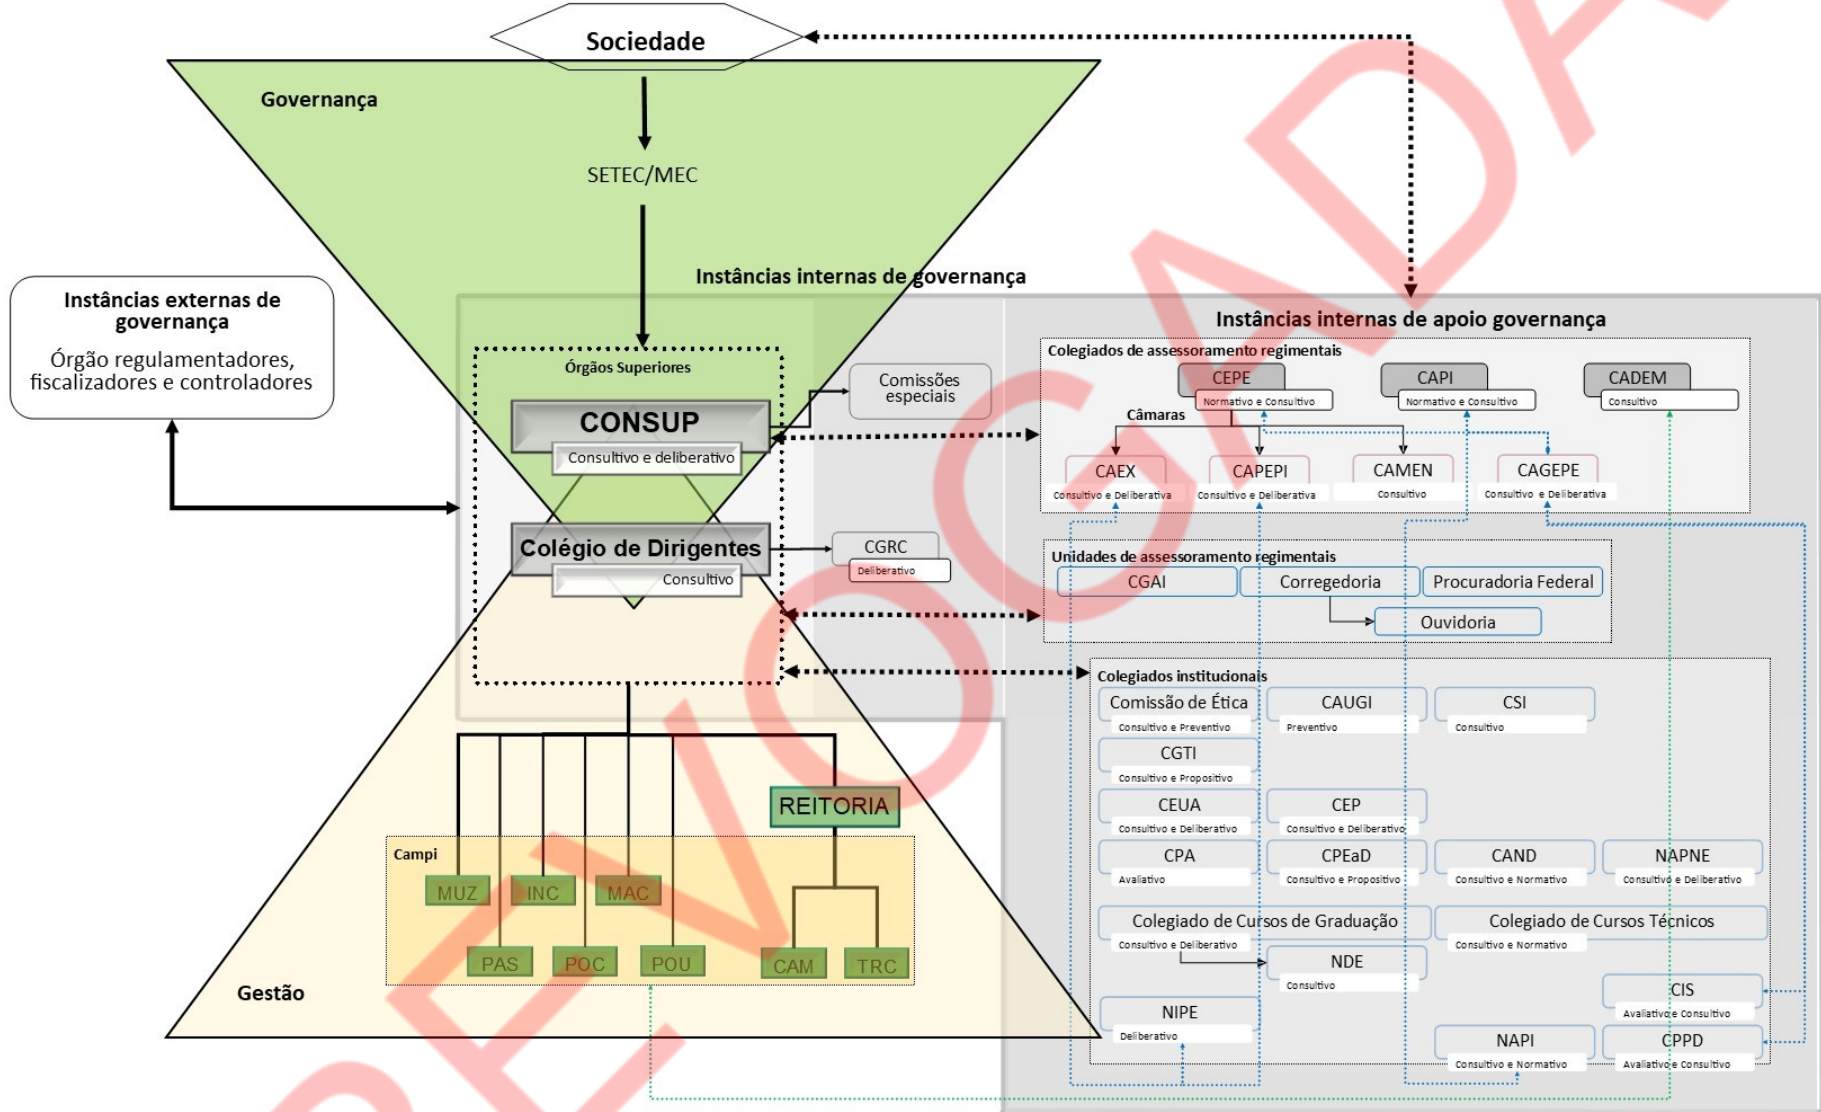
Sociedade

Governança

SETEC/MEC

Instâncias internas de governança

Instâncias externas de governança

Órgão regulamentadores, fiscalizadores e controladores

Órgãos Superiores

CONSUP

Consultivo e deliberativo

Comissões especiais

Colégio de Dirigentes

Consultivo

CGRC

Deliberativo

Instâncias internas de apoio governança

Colegiados de assessoramento regimentais

CEPE

Normativo e Consultivo

CAPI

Normativo e Consultivo

CADEM

Consultivo

Câmaras

CAEX

Consultivo e Deliberativa

CAPEPI

Consultivo e Deliberativa

CAMEN

Consultivo

CAGEPE

Consultivo e Deliberativa

Unidades de assessoramento regimentais

CGAI

Corregedoria

Procuradoria Federal

Ouvidoria

Colegiados institucionais

Comissão de Ética

Consultivo e Preventivo

CAUGI

Preventivo

CSI

Consultivo

CGTI

Consultivo e Propositivo

CEUA

Consultivo e Deliberativo

CEP

Consultivo e Deliberativo

CPA

Avaliativo

CPEaD

Consultivo e Propositivo

CAND

Consultivo e Normativo

NAPNE

Consultivo e Deliberativo

Colegiado de Cursos de Graduação

Consultivo e Deliberativo

Colegiado de Cursos Técnicos

Consultivo e Normativo

NDE

Consultivo

CIS

Avaliativo e Consultivo

NIPE

Deliberativo

NAPI

Consultivo e Normativo

CPPD

Avaliativo e Consultivo

REITORIA

Campi

MUZ

INC

MAC

PAS

POC

POU

CAM

TRC

Gestão